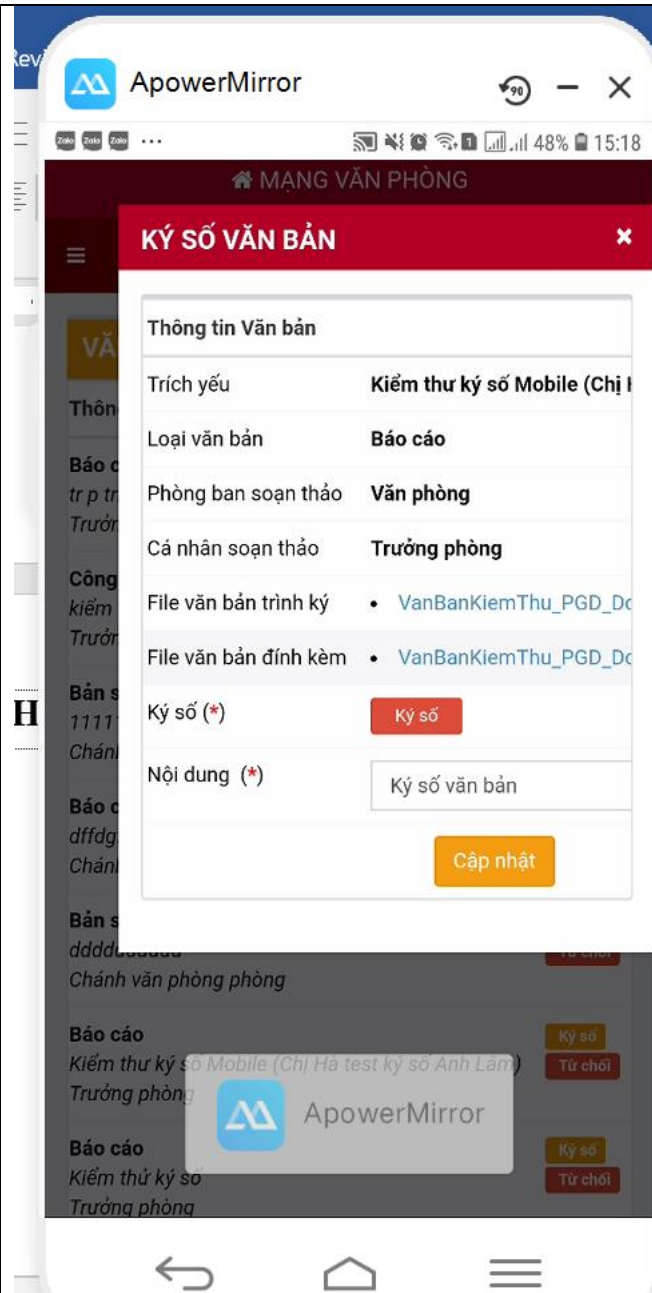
Revi

ApowerMirror

Zalo Zalo Zalo ···

48% 15:18

MẠNG VĂN PHÒNG

KÝ SỐ VĂN BẢN

VĂ

Thôn

Thông tin Văn bản

| Trích yếu | Kiểm thư ký số Mobile (Chị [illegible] |
|---|---|
| Loại văn bản | Báo cáo |
| Phòng ban soạn thảo | Văn phòng |
| Cá nhân soạn thảo | Trưởng phòng |
| File văn bản trình ký | • VanBanKiemThu_PGD_D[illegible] |
| File văn bản đính kèm | • VanBanKiemThu_PGD_D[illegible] |
| Ký số (*) | Ký số |
| Nội dung (*) | Ký số văn bản |

Cập nhật

Báo c
tr p tr
Trưởn

Công
kiểm
Trưởn

H

Bản s
1111
Chánh

Báo c
dffdg
Chánh

Bản s
dddd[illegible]
Chánh văn phòng phòng

Từ chối

Báo cáo
Kiểm thư ký số Mobile (Chị Hà test ký số Anh Lâm)
Trưởng phòng

Ký số
Từ chối

ApowerMirror

Báo cáo
Kiểm thử ký số
Trưởng phòng

Ký số
Từ chối